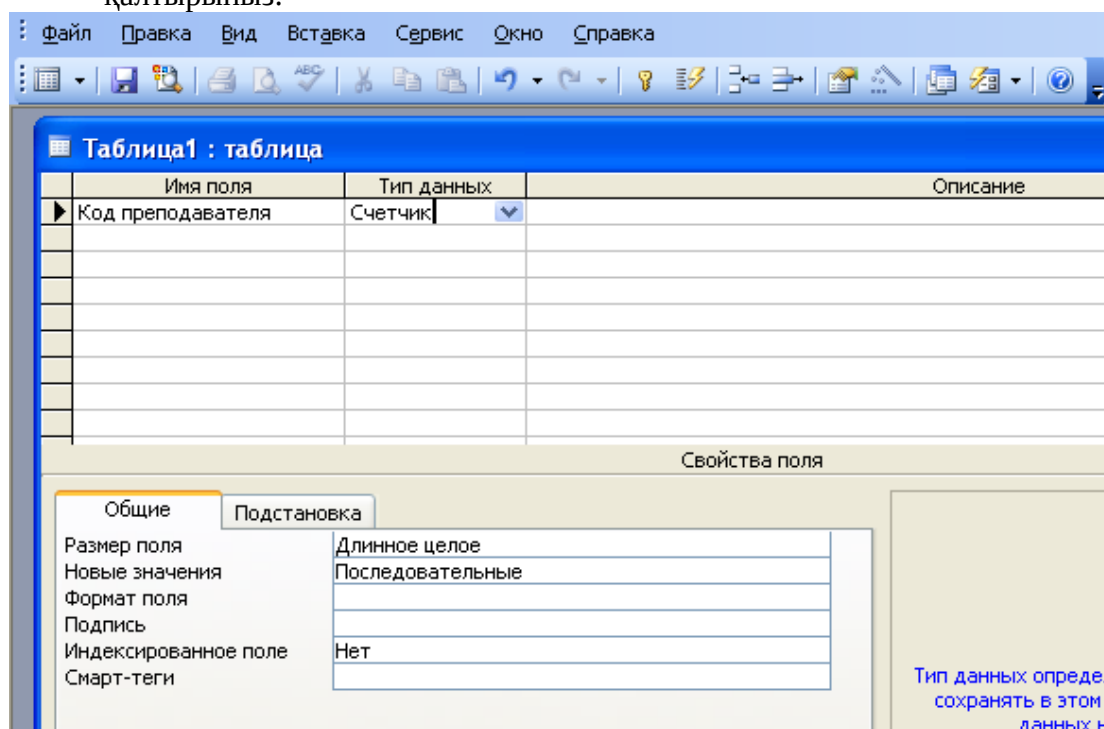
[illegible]

Файл Правка Вид Вставка Сервис Окно Справка

Таблица1 : таблица

| Имя поля | Тип данных | Описание |
|---|---|---|
| Код преподавателя | Счетчик | |

Свойства поля

Общие Подстановка

| | |
|---|---|
| Размер поля | Длинное целое |
| Новые значения | Последовательные |
| Формат поля | |
| Подпись | |
| Индексированное поле | Нет |
| Смарт-теги | |

Тип данных опреде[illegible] сохранять в этом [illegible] данных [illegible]